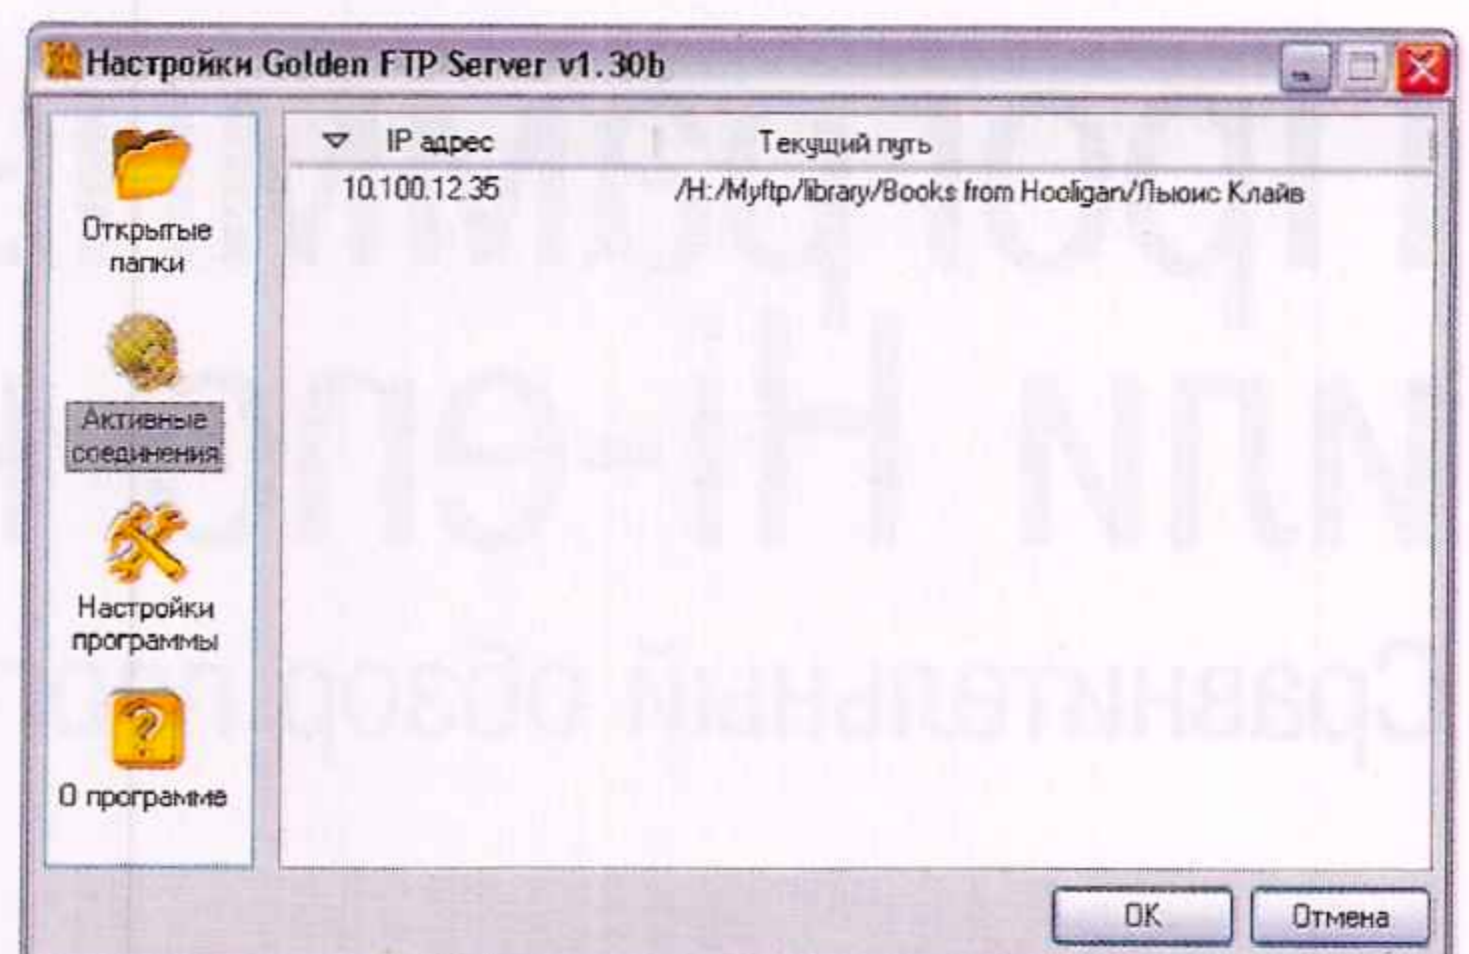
Настройки Golden FTP Server v1.30b

Открытые папки

Активные соединения

Настройки программы

О программе

| IP адрес | Текущий путь |
|---|---|
| 10.100.12.35 | /H:/Myftp/library/Books from Hooligan/Льюис Клайв |

OK

Отмена